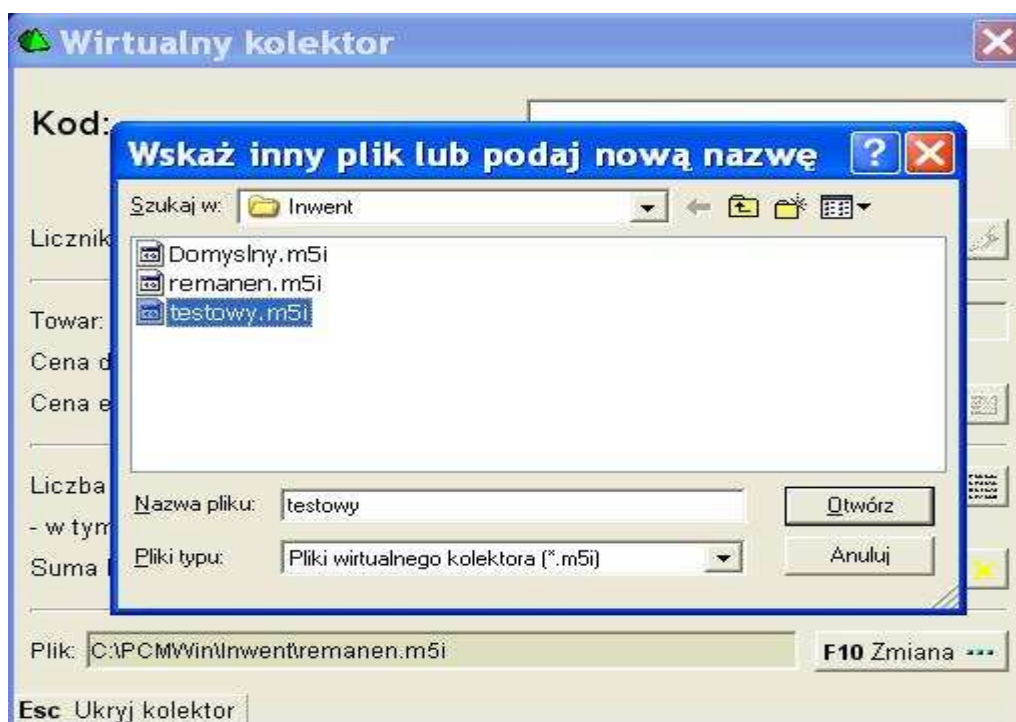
Wirtualny kolektor

Kod:

Licznik

Towar:

Cena d

Cena e

Liczba

- w tym

Suma

Wskaż inny plik lub podaj nową nazwę

Szukaj w: Inwent

Domyslny.m5i
remanen.m5i
testowy.m5i

Nazwa pliku: testowy

Otwórz

Pliki typu: Pliki wirtualnego kolektora (*.m5i)

Anuluj

Plik: C:\PCMWin\Inwent\remanen.m5i

F10 Zmiana

Esc Ukryj kolektor